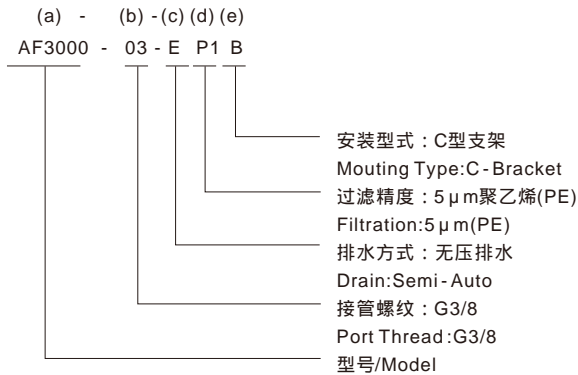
(a) - (b) - (c) (d) (e)

AF3000 - 03 - E P1 B

安装型式：C型支架
Mouting Type:C - Bracket
过滤精度：5 μ m聚乙烯(PE)
Filtration:5 μ m(PE)
排水方式：无压排水
Drain:Semi - Auto
接管螺纹：G3/8
Port Thread:G3/8
型号/Model